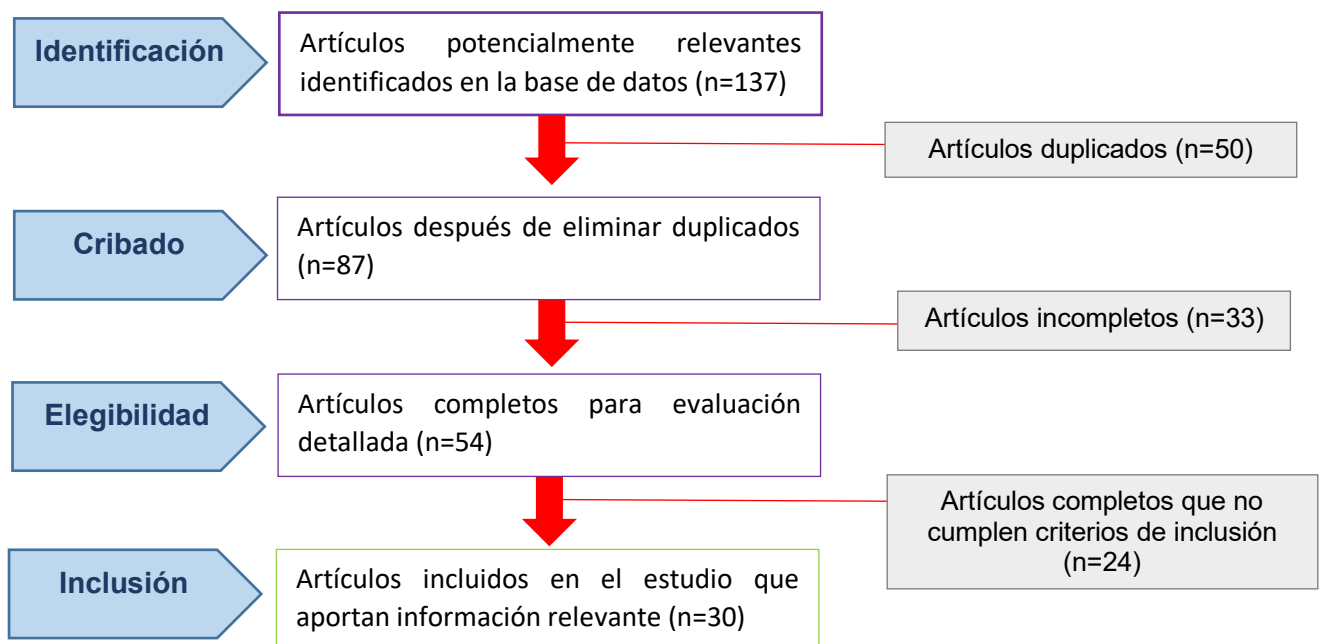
Identificación

Artículos potencialmente relevantes identificados en la base de datos (n=137)

Artículos duplicados (n=50)

Cribado

Artículos después de eliminar duplicados (n=87)

Artículos incompletos (n=33)

Elegibilidad

Artículos completos para evaluación detallada (n=54)

Artículos completos que no cumplen criterios de inclusión (n=24)

Inclusión

Artículos incluidos en el estudio que aportan información relevante (n=30)